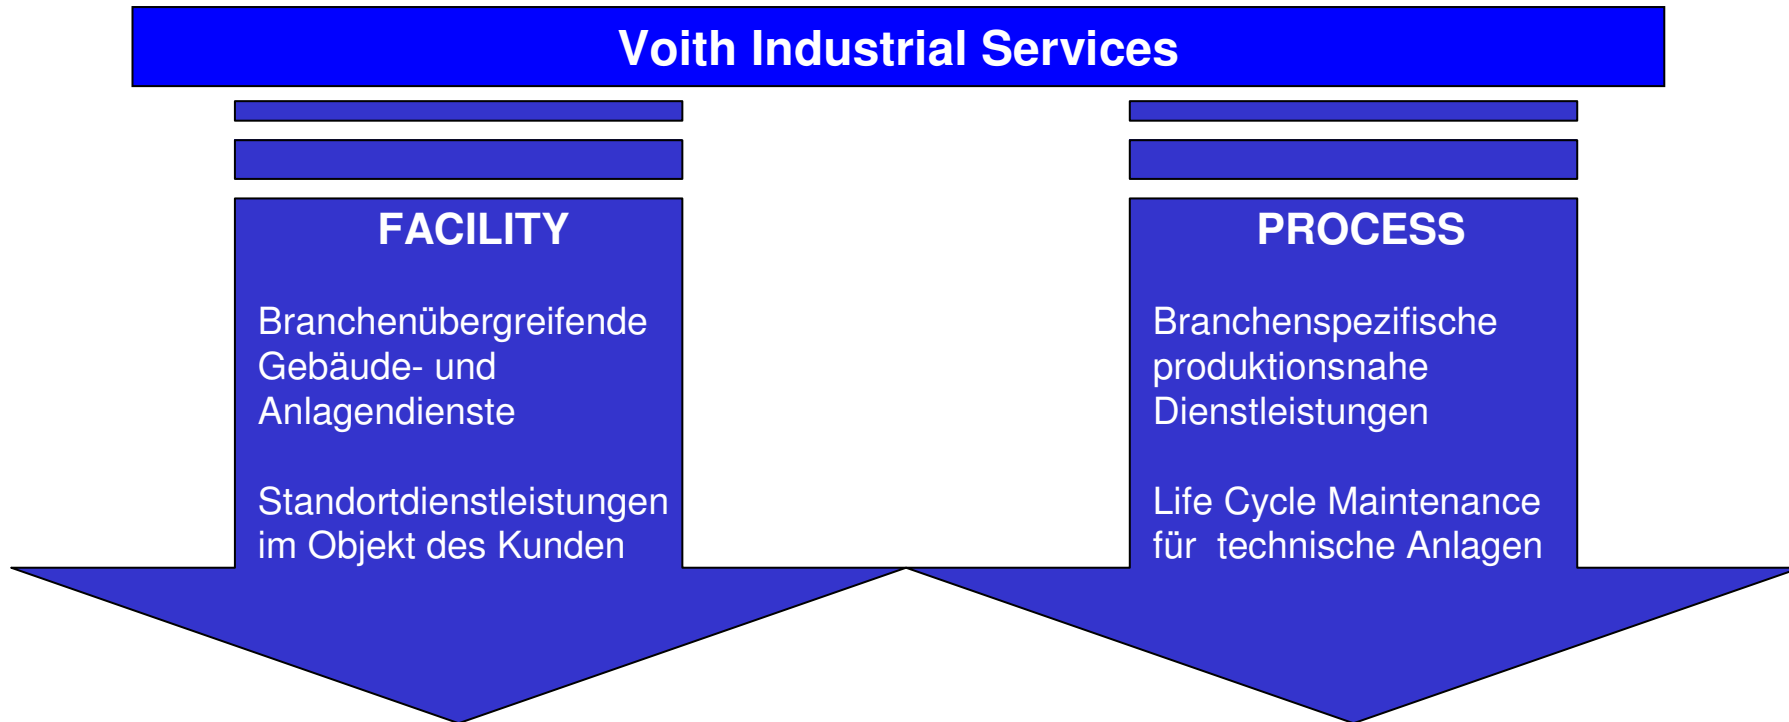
Voith Industrial Services

FACILITY

Branchenübergreifende Gebäude- und Anlagendienste

Standortdienstleistungen im Objekt des Kunden

PROCESS

Branchenspezifische produktionsnahe Dienstleistungen

Life Cycle Maintenance für technische Anlagen